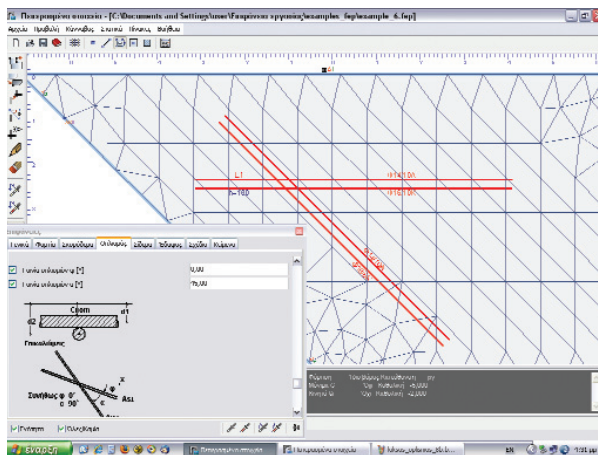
Πεπερασμένα στοιχεία - [C:\Documents and Settings\user\Εφαρμογή\examples_fep\example_6.fep]

Αρχείο Προβολή Κόμβοι Στοιχεία Φόρτιση Βοήθεια

L1

Γενικά Φορτία Στοιχεία Οπλισμός Έδαφος Τοίχωμα Ζυγός Κόμβοι

Γωνία οπλισμού φ [°] 0,00

Γωνία οπλισμού [°] 75,00

Cnom

d1

d2

Επικαλύψεις

Συνήθως φ 0°
α 90°

As1

x

Γενικά Οπλισμός

Έναρξη

EN 7:31 μμ